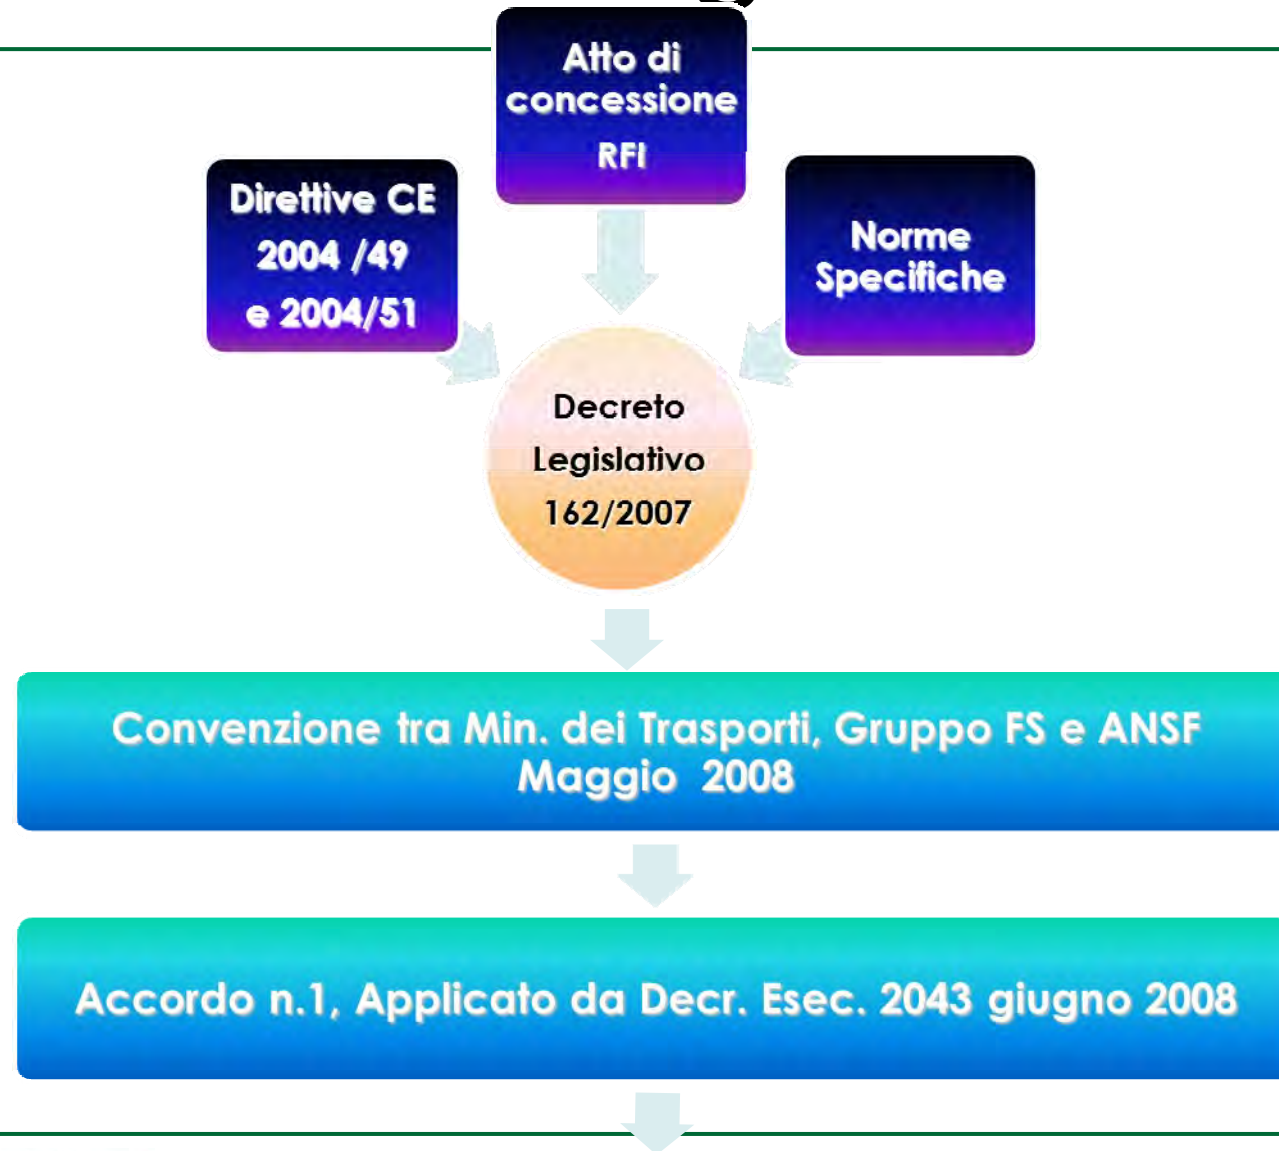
Atto di concessione RFI

Direttive CE 2004 /49 e 2004/51

Norme Specifiche

Decreto Legislativo 162/2007

Convenzione tra Min. dei Trasporti, Gruppo FS e ANSF Maggio 2008

Accordo n.1, Applicato da Decr. Esec. 2043 giugno 2008